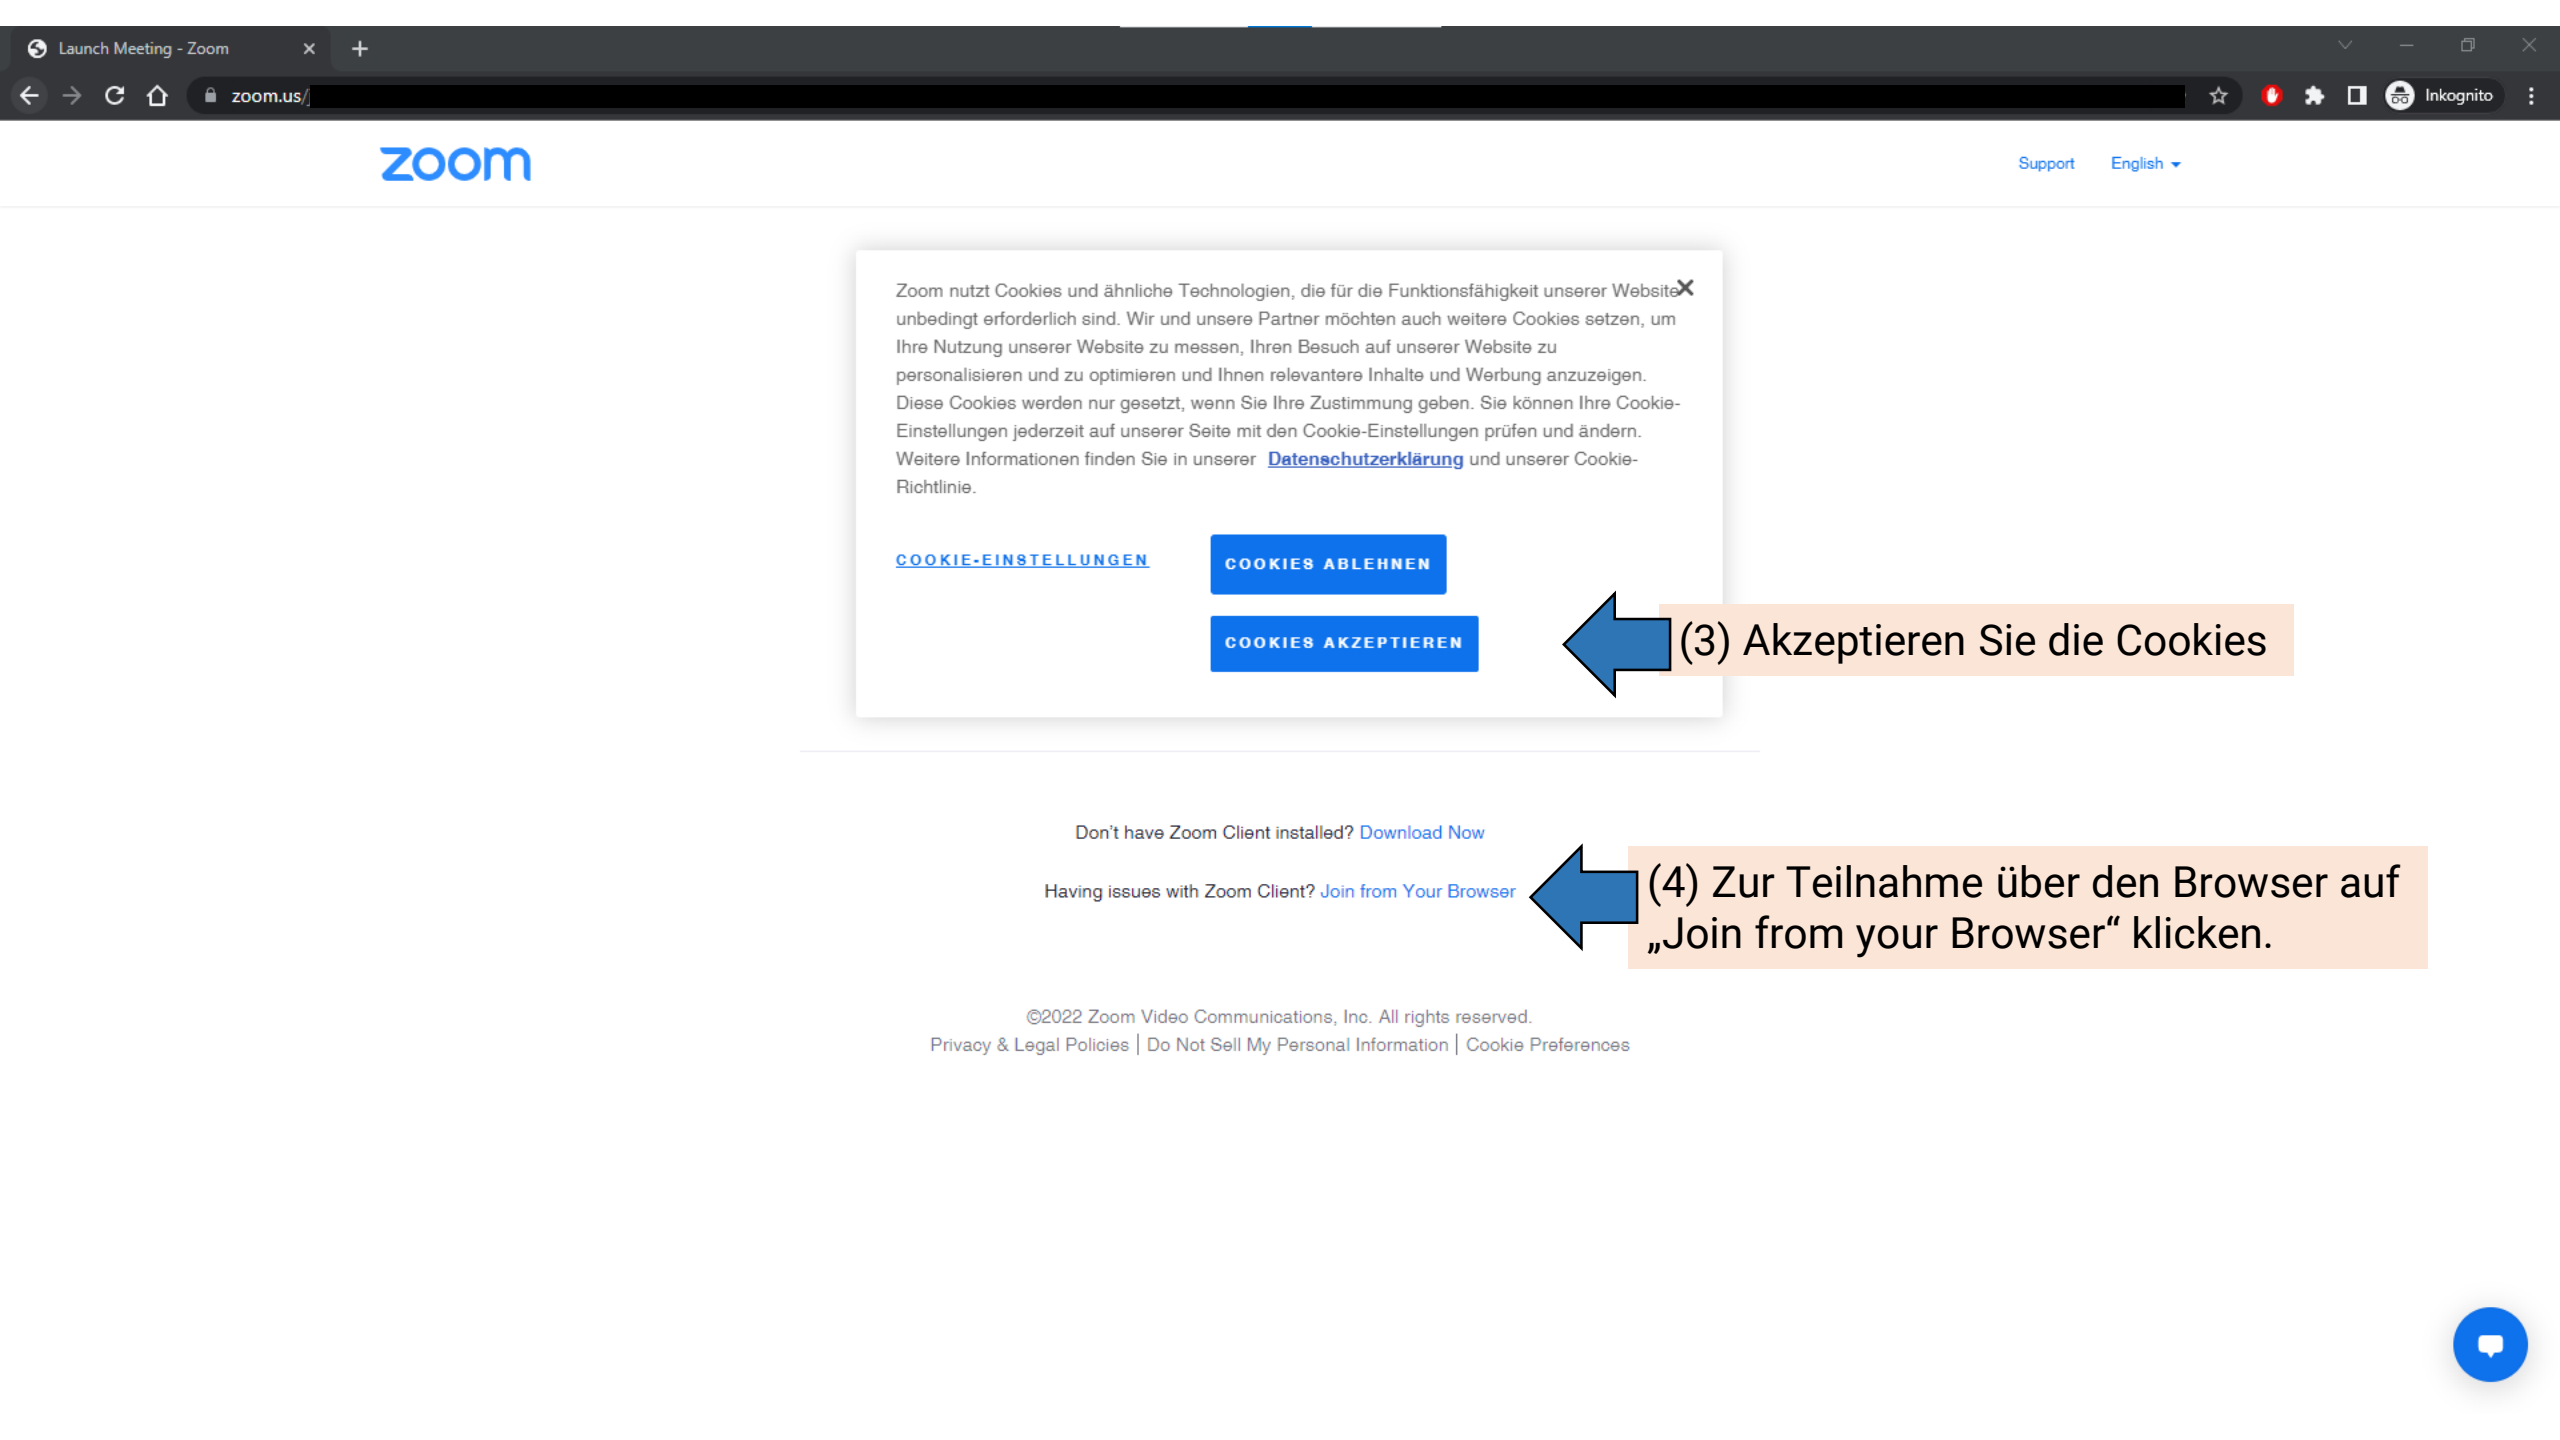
Launch Meeting - Zoom ×

zoom.us/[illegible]

Inkognito

zoom

Support English

Zoom nutzt Cookies und ähnliche Technologien, die für die Funktionsfähigkeit unserer Website unbedingt erforderlich sind. Wir und unsere Partner möchten auch weitere Cookies setzen, um Ihre Nutzung unserer Website zu messen, Ihren Besuch auf unserer Website zu personalisieren und zu optimieren und Ihnen relevantere Inhalte und Werbung anzuzeigen. Diese Cookies werden nur gesetzt, wenn Sie Ihre Zustimmung geben. Sie können Ihre Cookie-Einstellungen jederzeit auf unserer Seite mit den Cookie-Einstellungen prüfen und ändern. Weitere Informationen finden Sie in unserer Datenschutzerklärung und unserer Cookie-Richtlinie.

COOKIE-EINSTELLUNGEN

COOKIES ABLEHNEN

COOKIES AKZEPTIEREN

(3) Akzeptieren Sie die Cookies

Don't have Zoom Client installed? Download Now

Having issues with Zoom Client? Join from Your Browser

(4) Zur Teilnahme über den Browser auf „Join from your Browser“ klicken.

©2022 Zoom Video Communications, Inc. All rights reserved.
Privacy & Legal Policies | Do Not Sell My Personal Information | Cookie Preferences